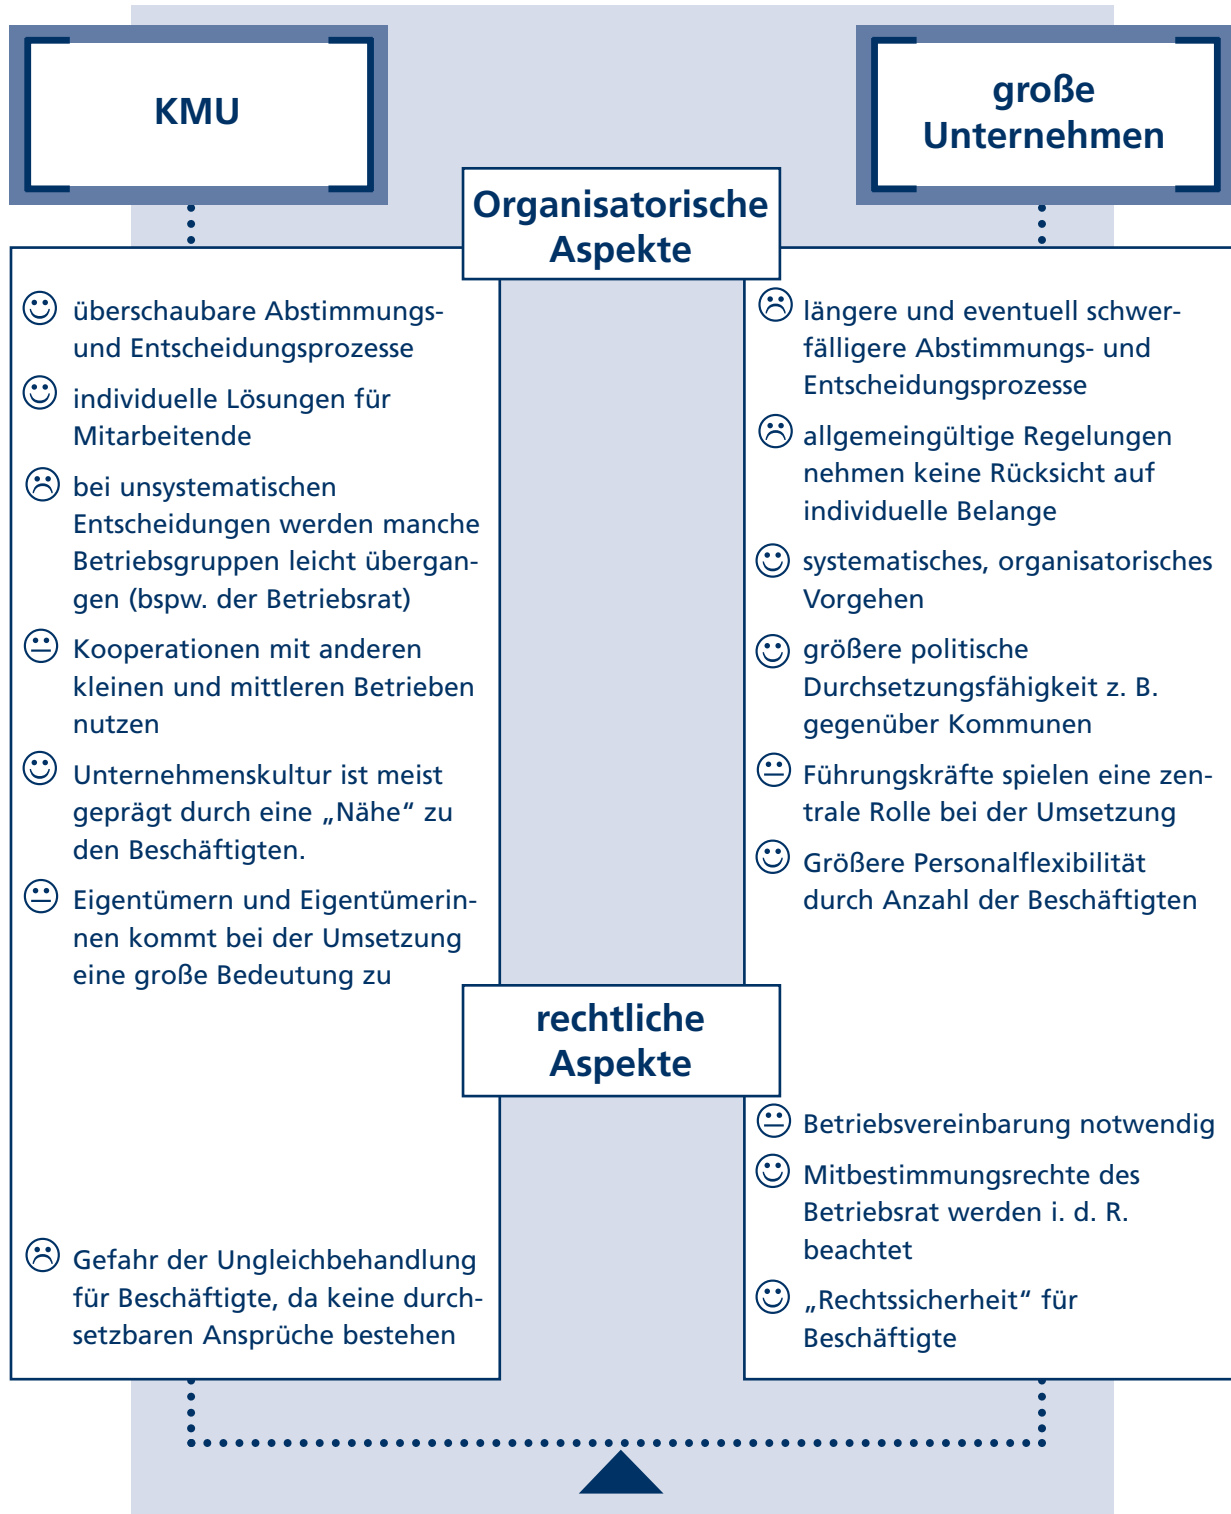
KMU

große Unternehmen

Organisatorische Aspekte

☺ überschaubare Abstimmungs- und Entscheidungsprozesse

☺ individuelle Lösungen für Mitarbeitende

☹ bei unsystematischen Entscheidungen werden manche Betriebsgruppen leicht übergangen (bspw. der Betriebsrat)

😐 Kooperationen mit anderen kleinen und mittleren Betrieben nutzen

☺ Unternehmenskultur ist meist geprägt durch eine „Nähe“ zu den Beschäftigten.

😐 Eigentümern und Eigentümerinnen kommt bei der Umsetzung eine große Bedeutung zu

☹ längere und eventuell schwerfälligere Abstimmungs- und Entscheidungsprozesse

☹ allgemeingültige Regelungen nehmen keine Rücksicht auf individuelle Belange

☺ systematisches, organisatorisches Vorgehen

☺ größere politische Durchsetzungsfähigkeit z. B. gegenüber Kommunen

😐 Führungskräfte spielen eine zentrale Rolle bei der Umsetzung

☺ Größere Personalflexibilität durch Anzahl der Beschäftigten

rechtliche Aspekte

☹ Gefahr der Ungleichbehandlung für Beschäftigte, da keine durchsetzbaren Ansprüche bestehen

😐 Betriebsvereinbarung notwendig

☺ Mitbestimmungsrechte des Betriebsrat werden i. d. R. beachtet

☺ „Rechtssicherheit“ für Beschäftigte